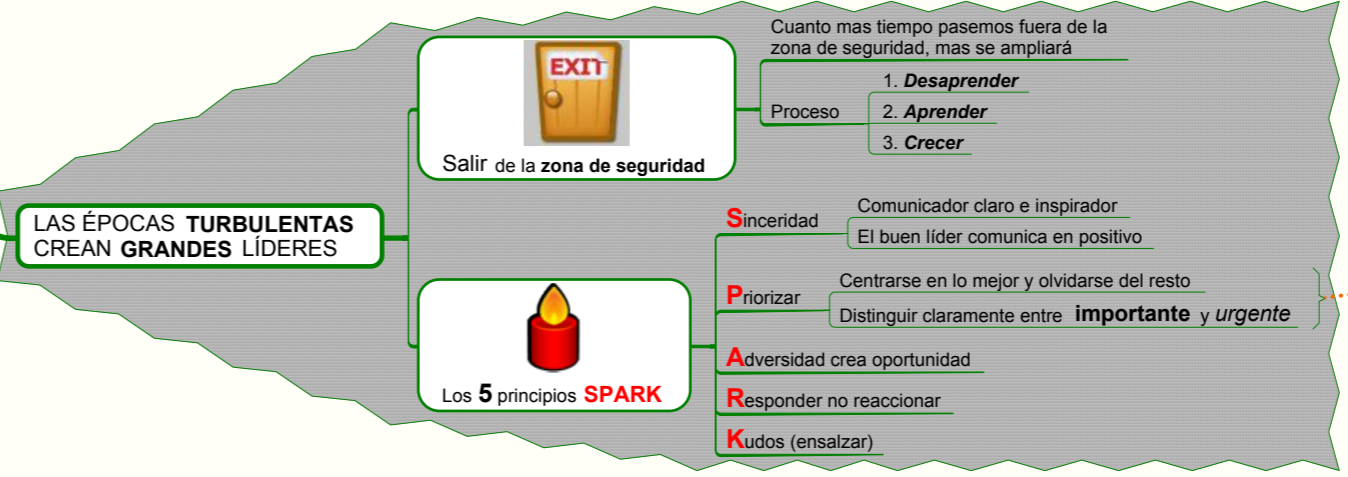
LAS ÉPOCAS TURBULENTAS CREAN GRANDES LÍDERES

EXIT

Salir de la zona de seguridad

Cuanto mas tiempo pasemos fuera de la zona de seguridad, mas se ampliará

Proceso

1. Desaprender

2. Aprender

3. Crecer

Los 5 principios SPARK

Sinceridad

Comunicador claro e inspirador

El buen líder comunica en positivo

Priorizar

Centrarse en lo mejor y olvidarse del resto

Distinguir claramente entre importante y urgente

Adversidad crea oportunidad

Responder no reaccionar

Kudos (ensalzar)